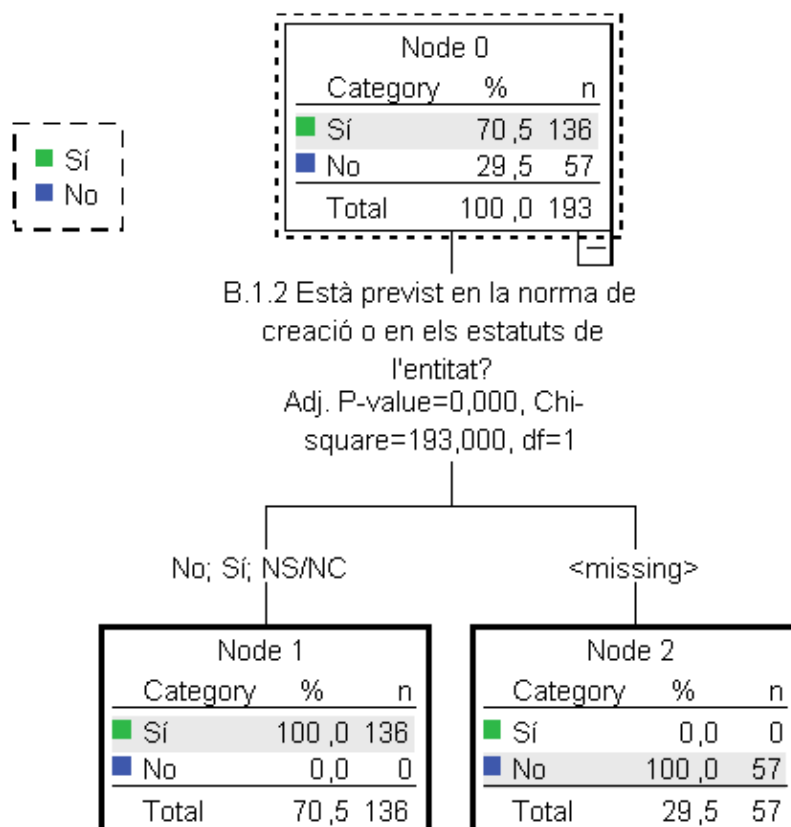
Sí
No

Node 0

| Category | % | n |
|---|---|---|
| Sí | 70,5 | 136 |
| No | 29,5 | 57 |
| Total | 100,0 | 193 |

B.1.2 Està previst en la norma de creació o en els estatuts de l'entitat?
Adj. P-value=0,000, Chi-square=193,000, df=1

No; Sí; NS/NC

<missing>

Node 1

| Category | % | n |
|---|---|---|
| Sí | 100,0 | 136 |
| No | 0,0 | 0 |
| Total | 70,5 | 136 |

Node 2

| Category | % | n |
|---|---|---|
| Sí | 0,0 | 0 |
| No | 100,0 | 57 |
| Total | 29,5 | 57 |